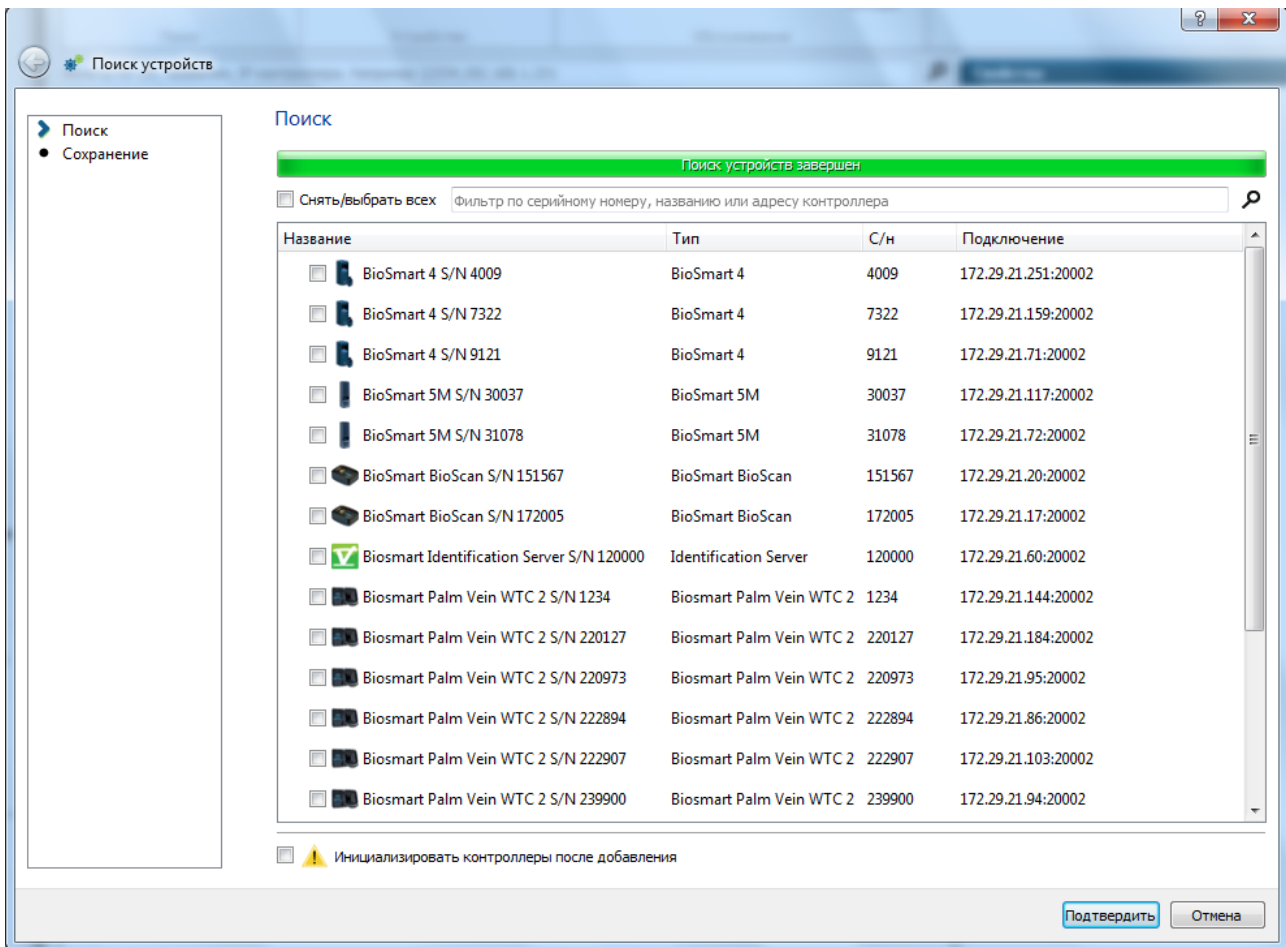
Поиск устройств

Поиск
Сохранение

Поиск

Поиск устройств завершен

Снять/выбрать всех
Фильтр по серийному номеру, названию или адресу контроллера

| Название | Тип | С/н | Подключение |
|---|---|---|---|
| BioSmart 4 S/N 4009 | BioSmart 4 | 4009 | 172.29.21.251:20002 |
| BioSmart 4 S/N 7322 | BioSmart 4 | 7322 | 172.29.21.159:20002 |
| BioSmart 4 S/N 9121 | BioSmart 4 | 9121 | 172.29.21.71:20002 |
| BioSmart 5M S/N 30037 | BioSmart 5M | 30037 | 172.29.21.117:20002 |
| BioSmart 5M S/N 31078 | BioSmart 5M | 31078 | 172.29.21.72:20002 |
| BioSmart BioScan S/N 151567 | BioSmart BioScan | 151567 | 172.29.21.20:20002 |
| BioSmart BioScan S/N 172005 | BioSmart BioScan | 172005 | 172.29.21.17:20002 |
| Biosmart Identification Server S/N 120000 | Identification Server | 120000 | 172.29.21.60:20002 |
| Biosmart Palm Vein WTC 2 S/N 1234 | Biosmart Palm Vein WTC 2 | 1234 | 172.29.21.144:20002 |
| Biosmart Palm Vein WTC 2 S/N 220127 | Biosmart Palm Vein WTC 2 | 220127 | 172.29.21.184:20002 |
| Biosmart Palm Vein WTC 2 S/N 220973 | Biosmart Palm Vein WTC 2 | 220973 | 172.29.21.95:20002 |
| Biosmart Palm Vein WTC 2 S/N 222894 | Biosmart Palm Vein WTC 2 | 222894 | 172.29.21.86:20002 |
| Biosmart Palm Vein WTC 2 S/N 222907 | Biosmart Palm Vein WTC 2 | 222907 | 172.29.21.103:20002 |
| Biosmart Palm Vein WTC 2 S/N 239900 | Biosmart Palm Vein WTC 2 | 239900 | 172.29.21.94:20002 |

Инициализировать контроллеры после добавления

Подтвердить
Отмена